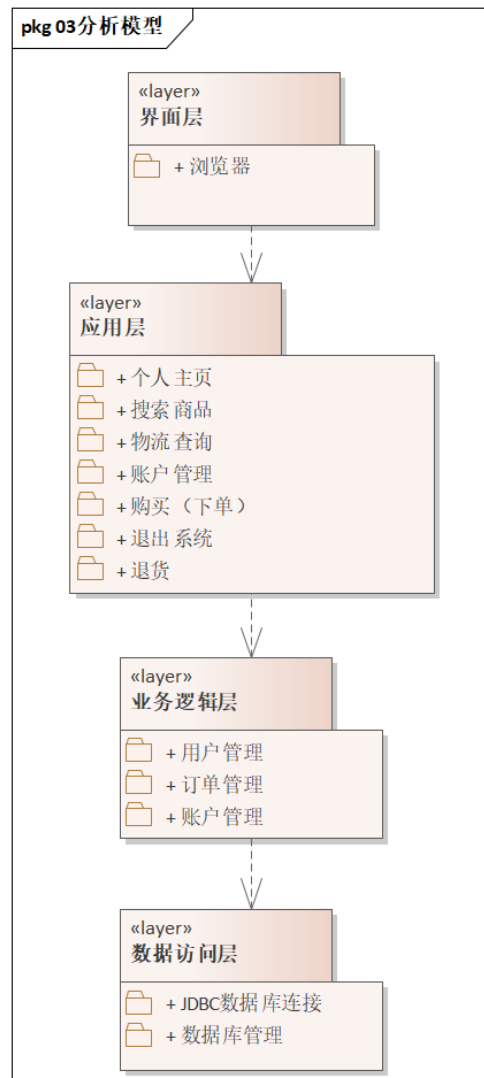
pkg 03分析模型

«layer»
界面层

+ 浏览器

«layer»
应用层

+ 个人主页
+ 搜索商品
+ 物流查询
+ 账户管理
+ 购买（下单）
+ 退出系统
+ 退货

«layer»
业务逻辑层

+ 用户管理
+ 订单管理
+ 账户管理

«layer»
数据访问层

+ JDBC数据库连接
+ 数据库管理